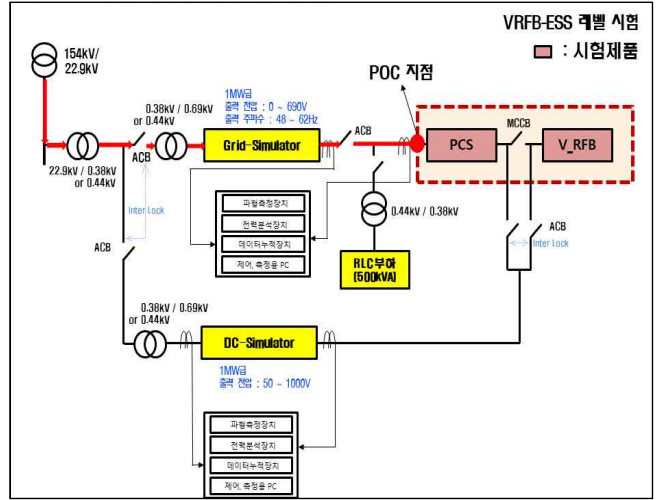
VRFB-ESS 레벨 시험

: 시험제품

154kV/ 22.9kV

1MW급
출력 전압 : 0 ~ 690V
출력 주파수 : 48 ~ 62Hz

POC 지점

0.38kV / 0.69kV or 0.44kV

ACB

22.9kV / 0.38kV or 0.44kV

ACB

Grid-Simulator

ACB

PCS

MCCB

V_RFB

Inter Lock

파형측정장치
전력분석장치
데이터누적장치
제어, 측정용 PC

0.44kV / 0.38kV

ACB

Inter Lock

ACB

RLC부하 (500kVA)

0.38kV / 0.69kV or 0.44kV

DC-Simulator

1MW급
출력 전압 : 50 ~ 1000V

파형측정장치
전력분석장치
데이터누적장치
제어, 측정용 PC